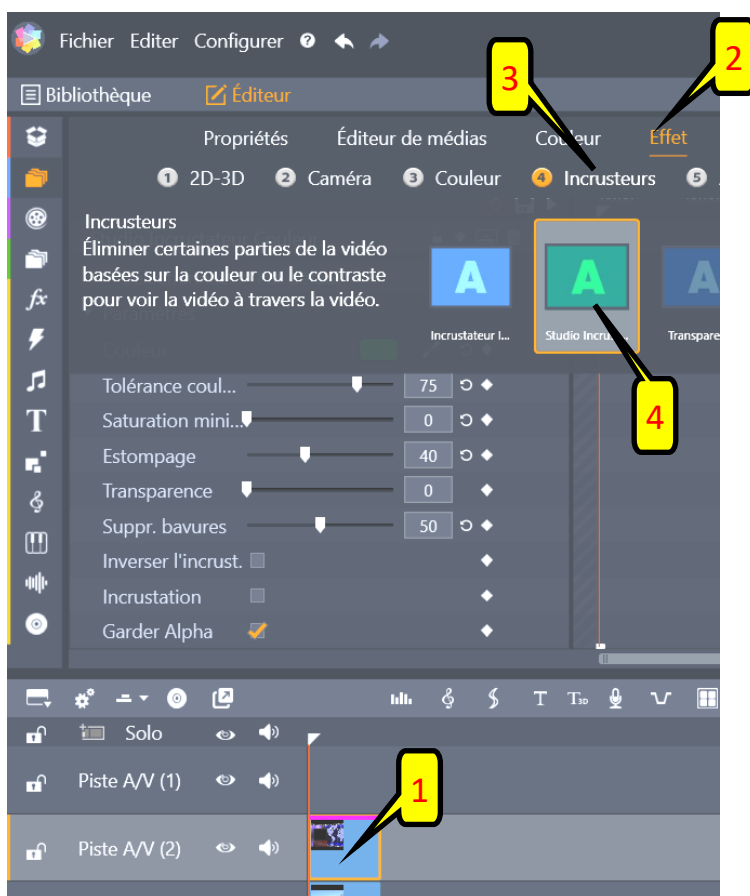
Fichier Editer Configurer

Bibliothèque Éditeur

Propriétés Éditeur de médias Couleur Effet

1 2D-3D 2 Caméra 3 Couleur 4 Incrusteurs 5

3 2

Incrusteurs
Éliminer certaines parties de la vidéo basées sur la couleur ou le contraste pour voir la vidéo à travers la vidéo.

Incrustateur l... Studio Incrus... Transpare

4

Tolérance coul... 75
Saturation mini... 0
Estompage 40
Transparence 0
Suppr. bavures 50
Inverser l'incrust.
Incrustation
Garder Alpha

Solo
Piste A/V (1)
Piste A/V (2)

1